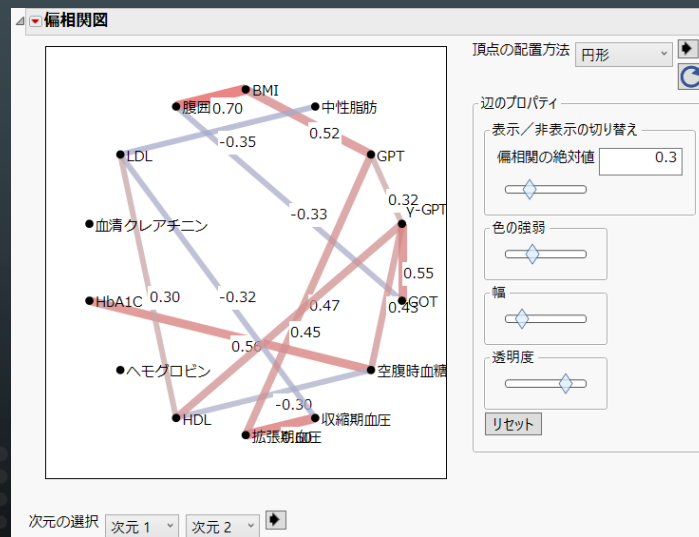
偏相関図

BMI
腹囲 0.70
中性脂肪
0.52
LDL
-0.35
GPT
0.32
γ-GPT
-0.33
血清クレアチニン
0.55
GOT
0.43
HbA1C
0.30
-0.32
0.47
0.45
0.56
空腹時血糖
ヘモグロビン
-0.30
HDL
収縮期血圧
拡張期血圧

頂点の配置方法 円形
辺のプロパティ
表示／非表示の切り替え
偏相関の絶対値 0.3
色の強弱
幅
透明度
リセット

次元の選択 次元 1 次元 2